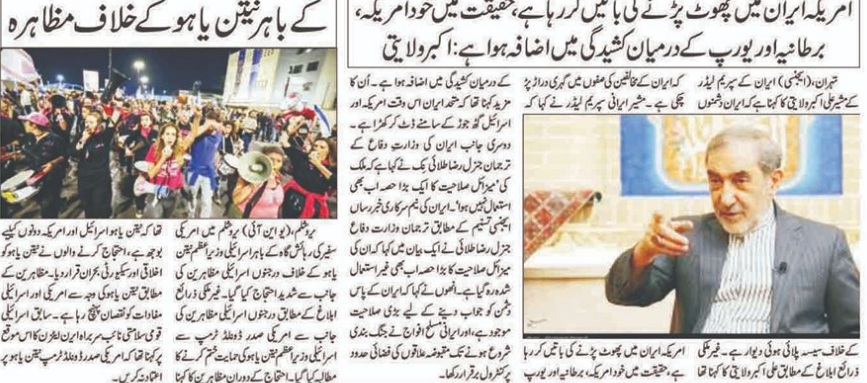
کے باہر نیتن یاہو کے خلاف مظاہرہ

امریکہ ایران میں پھوٹ پڑنے کی باتیں کر رہا ہے، حقیقت میں خود امریکہ، برطانیہ اور یورپ کے درمیان کشیدگی میں اضافہ ہوا ہے: اکبر ولایتی

تہران (ایجنسی) ایران کے سپریم لیڈر کے مشیر علی اکبر ولایتی کا کہنا ہے کہ ایران دشمنوں

کہ ایران کے مخالفین کی صفوں میں گہری دراڑیں پڑ چکی ہیں۔ مشیر ایرانی سپریم لیڈر نے کہا کہ

کے درمیان کشیدگی میں اضافہ ہوا ہے۔ ان کا مزید کہنا تھا کہ متحد ایران اس وقت امریکہ اور اسرائیل کے گٹھ جوڑ کے سامنے ڈٹ کر کھڑا ہے۔ دوسری جانب ایران کی وزارت دفاع کے ترجمان جنرل رضا طلائی نک نے کہا ہے کہ ملک کی میزائل صلاحیت کا ایک بڑا حصہ اب بھی استعمال نہیں ہوا۔ ایران کی نیم سرکاری خبر رساں ایجنسی تسنیم کے مطابق ترجمان وزارت دفاع جنرل رضا طلائی نے ایک بیان میں کہا کہ ایران کی میزائل صلاحیت کا بڑا حصہ اب بھی غیر استعمال شدہ رکھا گیا ہے۔ انہوں نے کہا کہ ایران کے پاس دشمن کو جواب دینے کے لیے بڑی صلاحیت موجود ہے، اور ایرانی مسلح افواج نے جنگ بندی شروع ہونے تک مقبوضہ علاقوں کی فضائی حدود پر کنٹرول برقرار رکھا۔

کے خلاف سیسہ پلائی ہوئی دیوار ہے۔ غیر ملکی ذرائع ابلاغ کے مطابق علی اکبر ولایتی کا کہنا تھا

امریکہ ایران میں پھوٹ پڑنے کی باتیں کر رہا ہے، حقیقت میں خود امریکہ، برطانیہ اور یورپ

یروشلم (این این آئی) یروشلم میں امریکی سفیر کی رہائش گاہ کے باہر اسرائیلی وزیر اعظم نیتن یاہو کے خلاف درجنوں اسرائیلی مظاہرین کی جانب سے شدید احتجاج کیا گیا۔ غیر ملکی ذرائع ابلاغ کے مطابق درجنوں اسرائیلی مظاہرین کی جانب سے امریکی صدر ڈونلڈ ٹرمپ سے اسرائیلی وزیر اعظم نیتن یاہو کی حمایت ختم کرنے کا مطالبہ کیا گیا۔ احتجاج کے دوران مظاہرین کا کہنا

تھا کہ نیتن یاہو اسرائیل اور امریکہ دونوں کیلئے بوجھ ہے، احتجاج کرنے والوں نے نیتن یاہو کو اخلاقی اور سیکیورٹی بحران قرار دیا۔ مظاہرین کے مطابق نیتن یاہو کی وجہ سے امریکی اور اسرائیلی مفادات کو نقصان پہنچ رہا ہے۔ سابق اسرائیلی قومی سلامتی نائب سربراہ ایرن ایٹزیون لاٹ کا اس موقع پر کہنا تھا کہ امریکی صدر ڈونلڈ ٹرمپ نیتن یاہو پر اعتماد نہ کریں۔